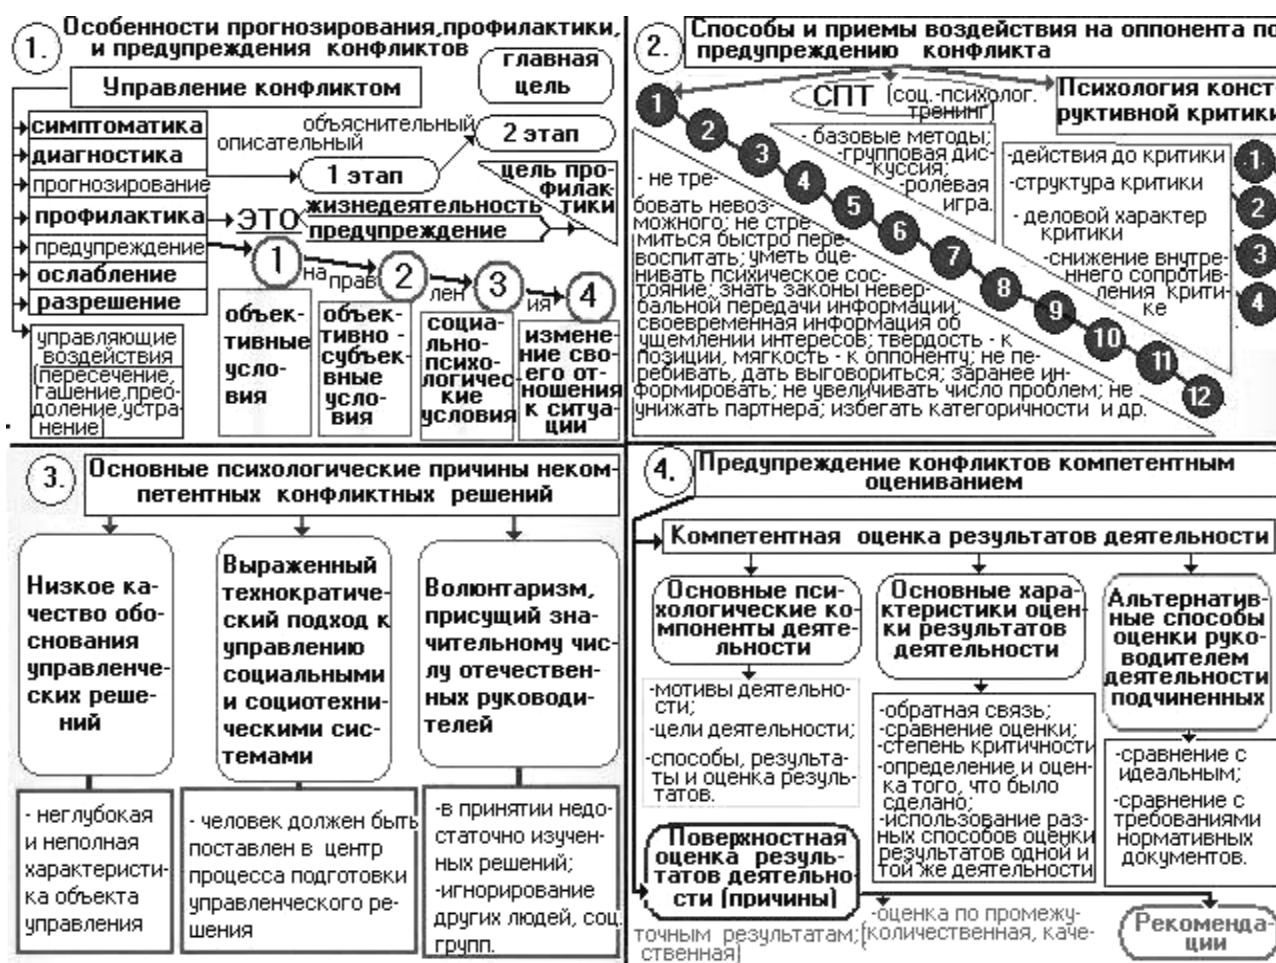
1. Особенности прогнозирования,профилактики, и предупреждения конфликтов

Управление конфликтом

главная цель

симптоматика
диагностика
прогнозирование
профилактика
предупреждение
ослабление
разрешение
управляющие воздействия (пересечение, гашение,преодоление,устранение)

объяснительный
описательный
1 этап
2 этап
цель профилактики
ЭТО
жизнедеятельность
предупреждение

1 на 2 правлен 3 ия 4

объективные условия
объективно - субъективные условия
социально-психологические условия
изменение своего отношения к ситуации

2. Способы и приемы воздействия на оппонента по предупреждению конфликта

СПТ (соц.-психолог. тренинг)
- базовые методы; -групповая дискуссия; -ролевая игра.

Психология конструктивной критики

1 2 3 4 5 6 7 8 9 10 11 12

- не требовать невозможного; не стремиться быстро перевоспитать; уметь оценивать психическое состояние; знать законы невербальной передачи информации; своевременная информация об ущемлении интересов; твердость - к позиции, мягкость - к оппоненту; не перебивать, дать выговориться; заранее информировать; не увеличивать число проблем; не унижать партнера; избегать категоричности и др.

-действия до критики 1
-структура критики 2
- деловой характер критики 3
-снижение внутреннего сопротивления критике 4

3. Основные психологические причины некомпетентных конфликтных решений

Низкое качество обоснования управленческих решений
Выраженный технократический подход к управлению социальными и социотехническими системами
Волюнтаризм, присущий значительному числу отечественных руководителей

- неглубокая и неполная характеристика объекта управления
- человек должен быть поставлен в центр процесса подготовки управленческого решения
-в принятии недостаточно изученных решений; -игнорирование других людей, соц. групп.

4. Предупреждение конфликтов компетентным оцениванием

Компетентная оценка результатов деятельности

Основные психологические компоненты деятельности
-мотивы деятельности; -цели деятельности; -способы, результаты и оценка результатов.

Основные характеристики оценки результатов деятельности
-обратная связь; -сравнение оценки; -степень критичности -определение и оценка того, что было сделано; -использование разных способов оценки результатов одной и той же деятельности

Альтернативные способы оценки руководителем деятельности подчиненных
-сравнение с идеальным; -сравнение с требованиями нормативных документов.

Поверхностная оценка результатов деятельности (причины)
-оценка по промежуточным результатам;(количественная, качественная)

Рекомендации